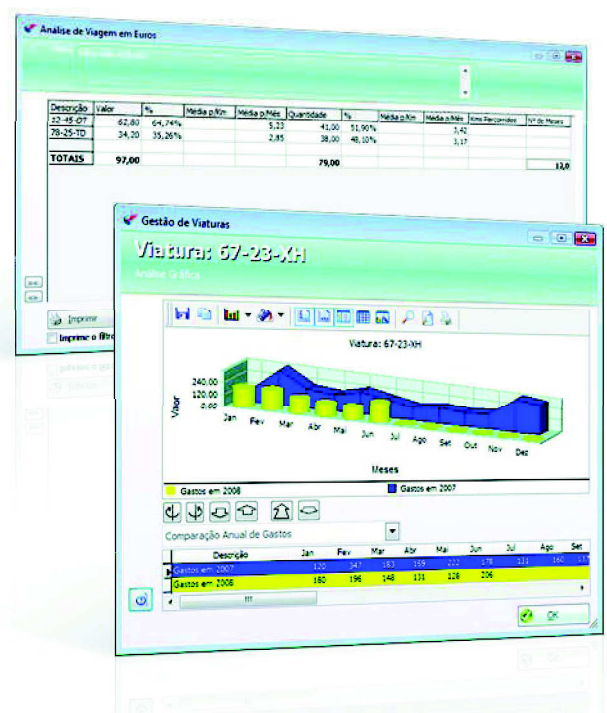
Analise de Viagem em Euros

| Descrição | Valor | % | Media p/Km | Media p/Mês | Quantidade | % | Media p/Km | Media p/Mês | Kms Percorridos | Nº de Meses |
|---|---|---|---|---|---|---|---|---|---|---|
| 22-45-OT | 62,80 | 64,74% | | 5,23 | 41,00 | 51,90% | | 3,42 | | |
| 78-25-TD | 34,20 | 35,26% | | 2,85 | 38,00 | 48,10% | | 3,17 | | |
| TOTAIS | 97,00 | | | | 79,00 | | | | | 12,0 |

Imprimir

Imprime o filtro

Gestão de Viaturas

Viatura: 67-23-XH

Análise Gráfica

Viatura: 67-23-XH

240,00
120,00
0,00

Valor

Jan Fev Mar Abr Mai Jun Jul Ago Set Out Nov Dez

Meses

Gastos em 2008

Gastos em 2007

Comparação Anual de Gastos

| Descrição | Jan | Fev | Mar | Abr | Mai | Jun | Jul | Ago | Set |
|---|---|---|---|---|---|---|---|---|---|
| Gastos em 2007 | 120 | 147 | 163 | 159 | 222 | 178 | 131 | 160 | 137 |
| Gastos em 2008 | 160 | 196 | 148 | 131 | 128 | 206 | | | |

OK